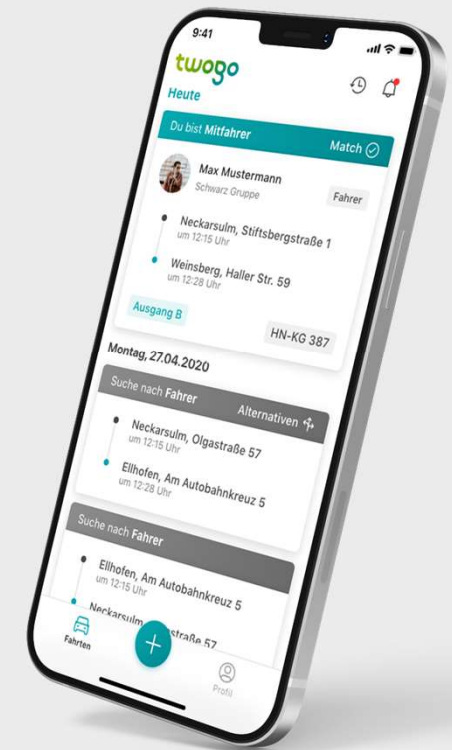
9:41

twogo

Heute

Du bist Mitfahrer

Match

Max Mustermann
Schwarz Gruppe

Fahrer

Neckarsulm, Stiftsbergstraße 1
um 12:15 Uhr

Weinsberg, Haller Str. 59
um 12:28 Uhr

Ausgang B

HN-KG 387

Montag, 27.04.2020

Suche nach Fahrer

Alternativen

Neckarsulm, Olgastraße 57
um 12:15 Uhr

Ellhofen, Am Autobahnkreuz 5
um 12:28 Uhr

Suche nach Fahrer

Ellhofen, Am Autobahnkreuz 5
um 12:15 Uhr

Neckarsulm, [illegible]straße 57

Fahrten

Profil